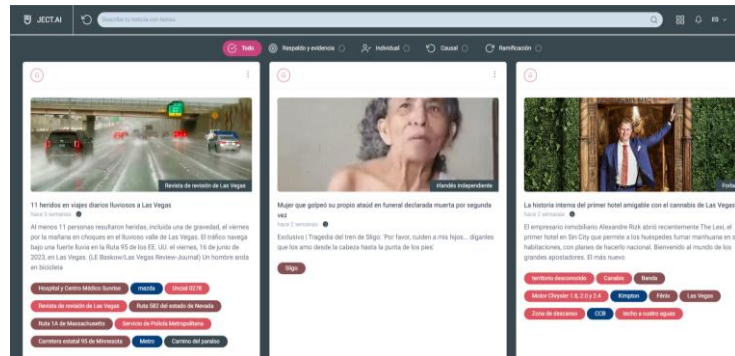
JECT.AI

Buscar tu historia con temas

ES

Todo | Respaldo y evidencia | Individual | Causal | Ramificación

Revista de revisión de Las Vegas

11 heridos en viajes diarios lluviosos a Las Vegas

hace 3 semanas

Al menos 11 personas resultaron heridas, incluida una de gravedad, el viernes por la mañana en choques en el lluvioso valle de Las Vegas. El tráfico navega bajo una fuerte lluvia en la Ruta 95 de los EE. UU. el viernes, 16 de junio de 2023, en Las Vegas. (LE Baskow/Las Vegas Review-Journal) Un hombre anda en bicicleta

Hospital y Centro Médico Sunrise | mazda | Uncial 0278

Revista de revisión de Las Vegas | Ruta 582 del estado de Nevada

Ruta 1A de Massachusetts | Servicio de Policía Metropolitana

Carretera estatal 95 de Minnesota | Metro | Camino del paraíso

irlandés independiente

Mujer que golpeó su propio ataúd en funeral declarada muerta por segunda vez

hace 2 semanas

Exclusivo | Tragedia del tren de Sligo: 'Por favor, cuiden a mis hijos... díganles que los amo desde la cabeza hasta la punta de los pies'

Sligo

Forb

La historia interna del primer hotel amigable con el cannabis de Las Vegas

hace 2 semanas

El empresario inmobiliario Alexandre Rizk abrió recientemente The Lexi, el primer hotel en Sin City que permite a los huéspedes fumar marihuana en s habitaciones, con planes de hacerlo nacional. Bienvenido al mundo de los grandes apostadores. El más nuevo

territorio desconocido | Canabis | Banda

Motor Chrysler 1.8, 2.0 y 2.4 | Kimpton | Fénix | Las Vegas

Zona de descanso | CCB | techo a cuatro aguas